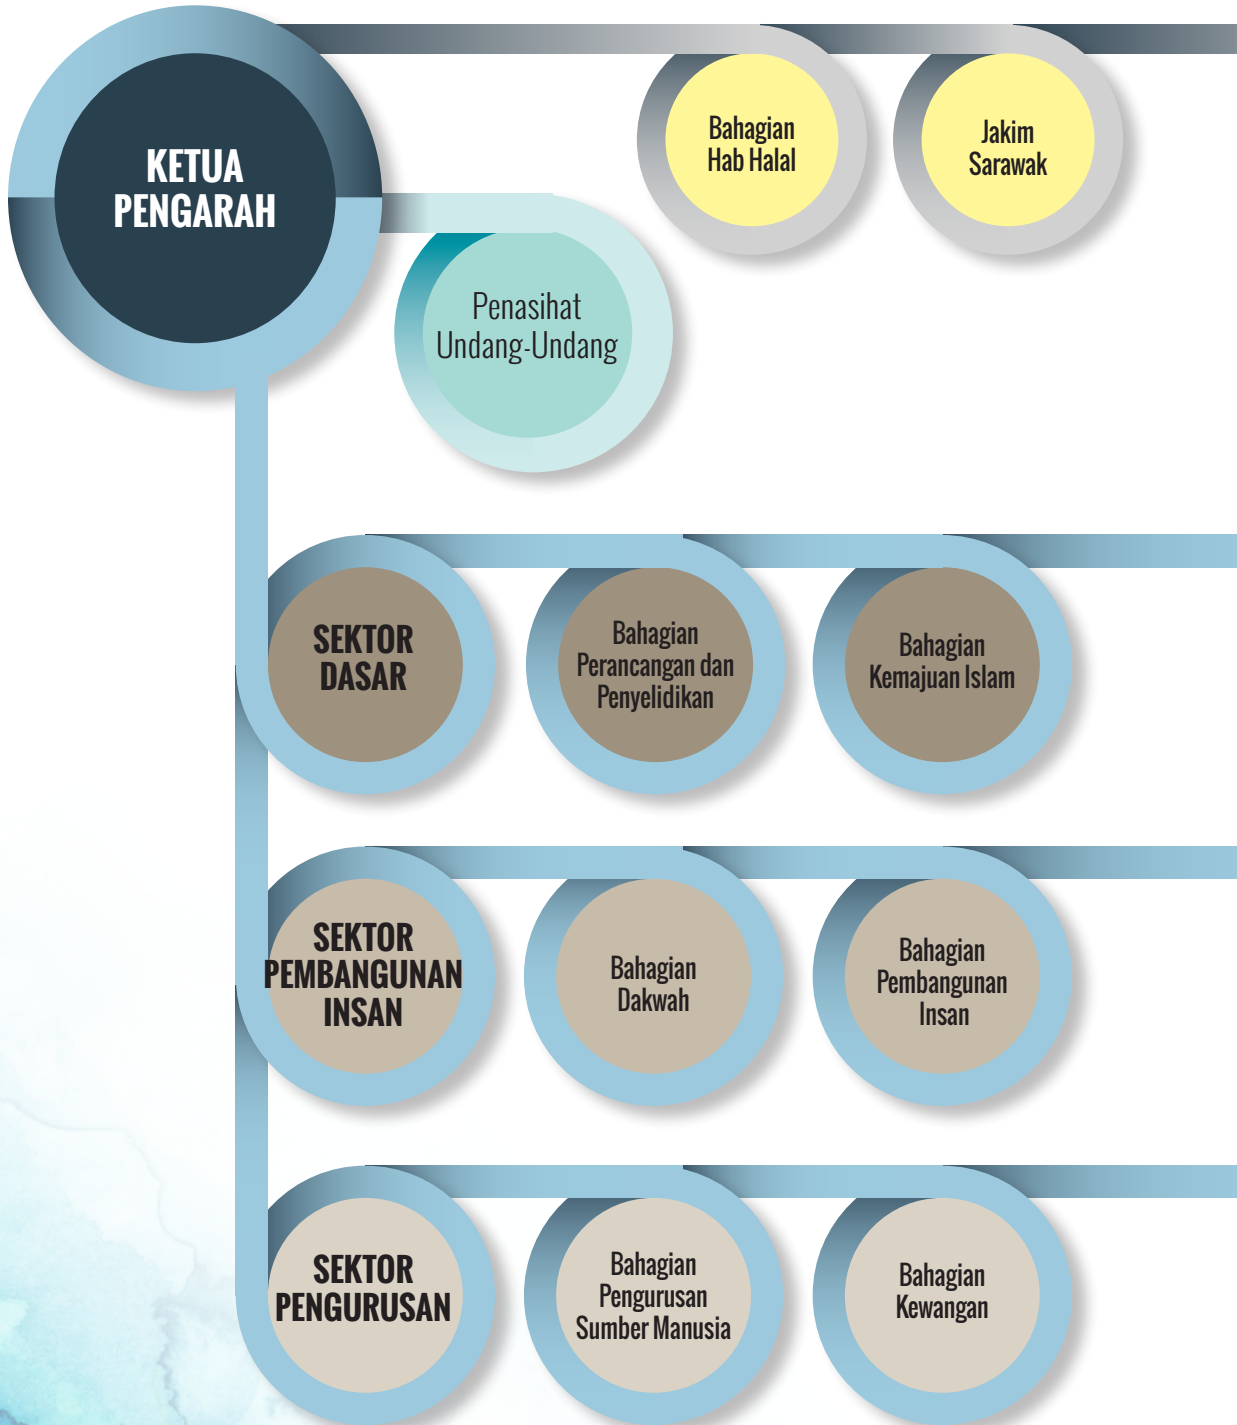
KETUA PENGARAH

Bahagian Hab Halal

Jakim Sarawak

Penasihat Undang-Undang

SEKTOR DASAR

Bahagian Perancangan dan Penyelidikan

Bahagian Kemajuan Islam

SEKTOR PEMBANGUNAN INSAN

Bahagian Dakwah

Bahagian Pembangunan Insan

SEKTOR PENGURUSAN

Bahagian Pengurusan Sumber Manusia

Bahagian Kewangan